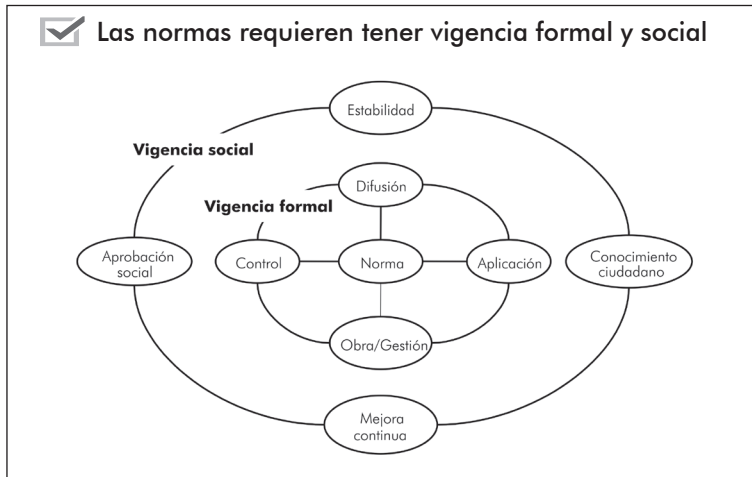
Las normas requieren tener vigencia formal y social

Estabilidad

Vigencia social

Difusión

Vigencia formal

Aprobación social

Control

Norma

Aplicación

Conocimiento ciudadano

Obra/Gestión

Mejora continua